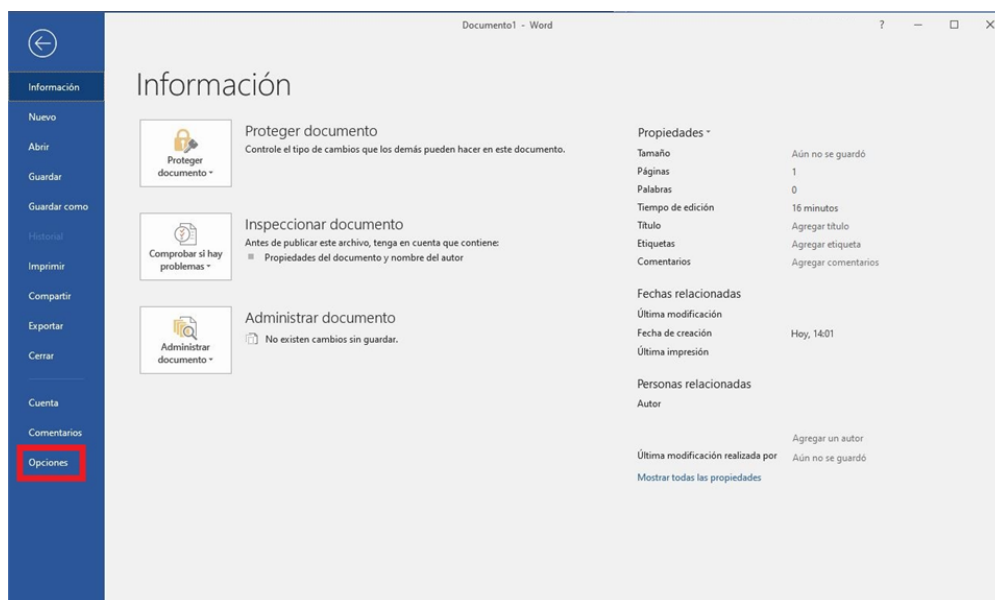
Documento1 - Word

? — □ ×

Información
Nuevo
Abrir
Guardar
Guardar como
Historial
Imprimir
Compartir
Exportar
Cerrar
Cuenta
Comentarios
Opciones

Información

Proteger documento
Proteger documento
Controle el tipo de cambios que los demás pueden hacer en este documento.

Comprobar si hay problemas
Inspeccionar documento
Antes de publicar este archivo, tenga en cuenta que contiene:
Propiedades del documento y nombre del autor

Administrar documento
Administrar documento
No existen cambios sin guardar.

Propiedades

| | |
|---|---|
| Tamaño | Aún no se guardó |
| Páginas | 1 |
| Palabras | 0 |
| Tiempo de edición | 16 minutos |
| Título | Agregar título |
| Etiquetas | Agregar etiqueta |
| Comentarios | Agregar comentarios |

Fechas relacionadas

| | |
|---|---|
| Última modificación | |
| Fecha de creación | Hoy, 14:01 |
| Última impresión | |

Personas relacionadas

| | |
|---|---|
| Autor | |
| | Agregar un autor |
| Última modificación realizada por | Aún no se guardó |

Mostrar todas las propiedades